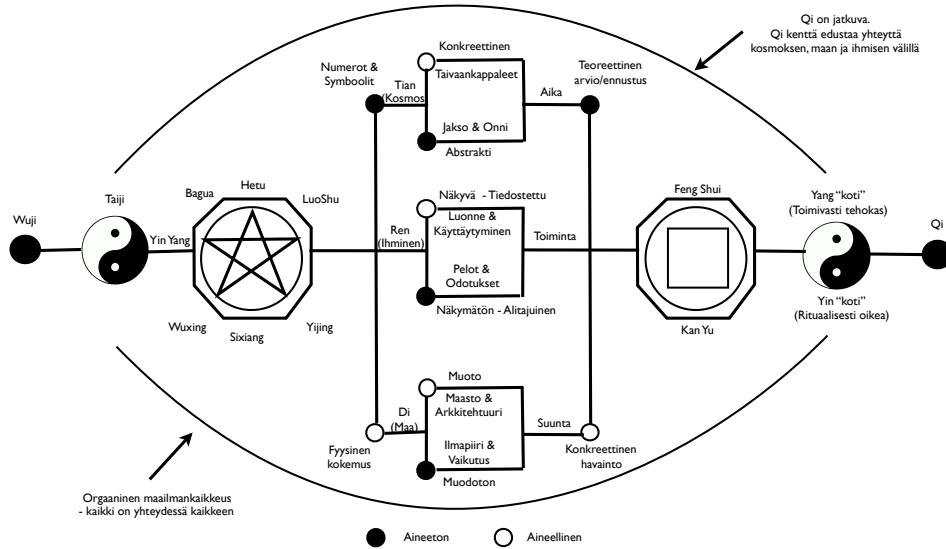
Qi on jatkuva.
Qi kenttä edustaa yhteyttä kosmoksen, maan ja ihmisen välillä

Numerot & Symboolit

Konkreettinen

Taivaankappaleet

Tian (Kosmos)

Aika

Teoreettinen arvio/ennustus

Jakso & Onni

Abstrakti

Wuji

Taiji

Bagua

Hetu

LuoShu

Yin Yang

Näkyvä - Tiedostettu

Luonne & Käyttäytyminen

Ren (Ihminen)

Toiminta

Pelot & Odotukset

Näkymätön - Alitajuinen

Feng Shui

Yang "koti" (Toimivasti tehokas)

Qi

Yin "koti" (Ritualisesti oikea)

Kan Yu

Wuxing

Sixiang

Yijing

Muoto

Maasto & Arkkitehtuuri

Di (Maa)

Suunta

Ilmapiiri & Vaikutus

Fyysinen kokemus

Konkreettinen havainto

Muodoton

Orgaaninen maailmankaikkeus - kaikki on yhteydessä kaikkeen

Aineeton

Aineellinen